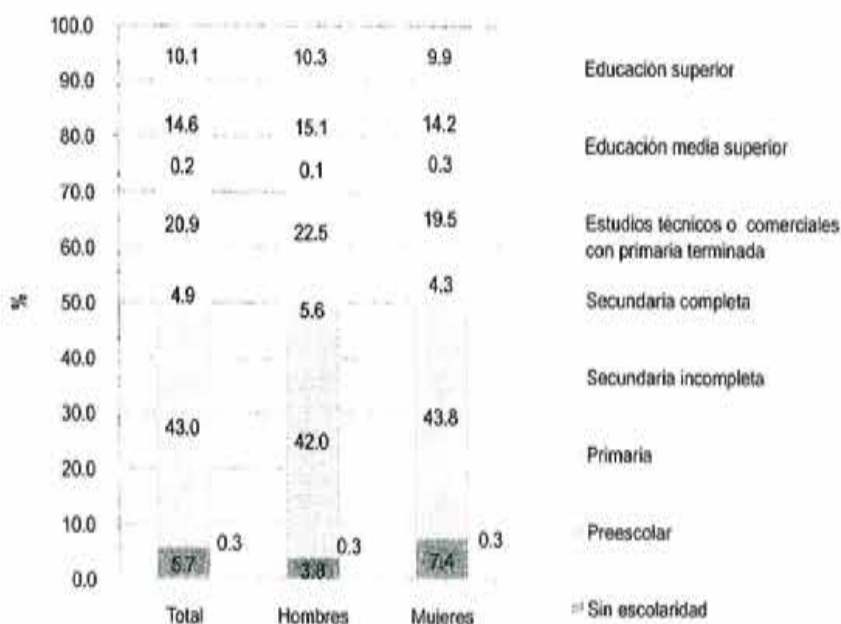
| % | Total | Hombres | Mujeres |
|---|---|---|---|
| Educación superior | 10.1 | 10.3 | 9.9 |
| Educación media superior | 14.6 | 15.1 | 14.2 |
| Estudios técnicos o comerciales con primaria terminada | 0.2 | 0.1 | 0.3 |
| Secundaria completa | 20.9 | 22.5 | 19.5 |
| Secundaria incompleta | 4.9 | 5.6 | 4.3 |
| Primaria | 43.0 | 42.0 | 43.8 |
| Preescolar | 0.3 | 0.3 | 0.3 |
| Sin escolaridad | 5.7 | 3.8 | 7.4 |

100.0
90.0
80.0
70.0
60.0
50.0
40.0
30.0
20.0
10.0
0.0